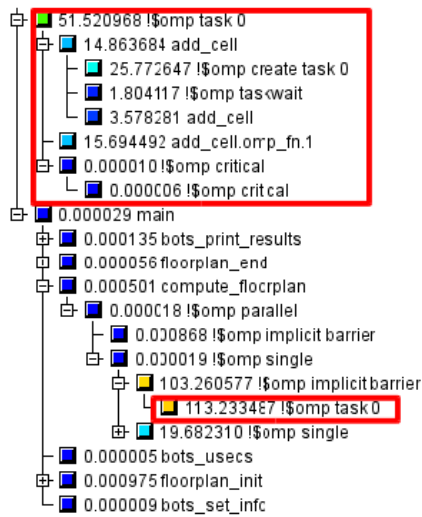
51.520968 !$omp task 0
14.863684 add_cell
25.772647 !$omp create task 0
1.804117 !$omp taskwait
3.578281 add_cell
15.694492 add_cell.omp_fn.1
0.000010 !$omp critical
0.000006 !$omp critical
0.000029 main
0.000135 bots_print_results
0.000056 floorplan_end
0.000501 compute_floorplan
0.000018 !$omp parallel
0.000868 !$omp implicit barrier
0.000019 !$omp single
103.260577 !$omp implicit barrier
113.233487 !$omp task 0
19.682310 !$omp single
0.000005 bots_usecs
0.000975 floorplan_init
0.000009 bots_set_info